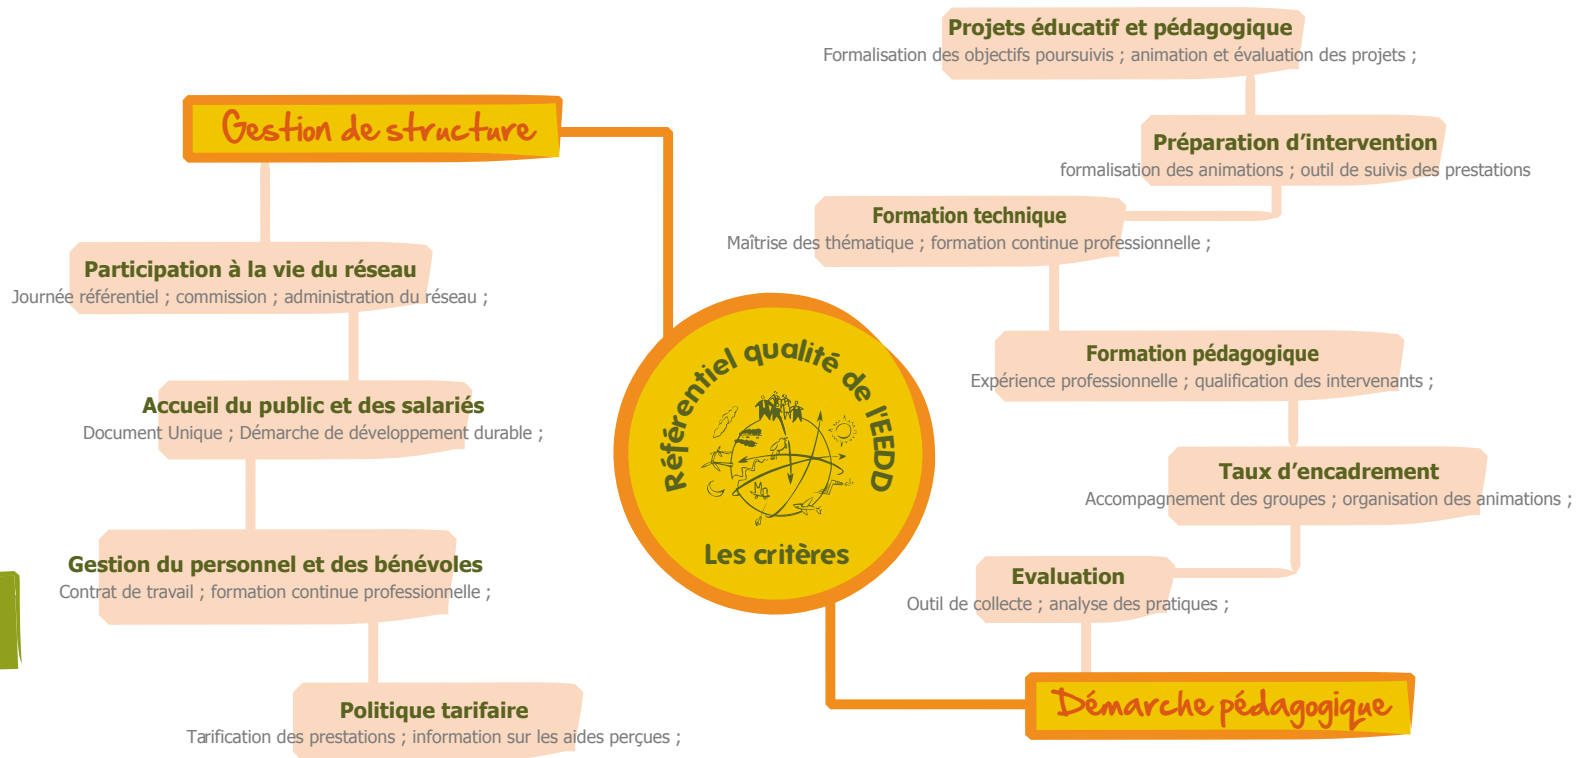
Gestion de structure

Participation à la vie du réseau
Journée référentiel ; commission ; administration du réseau ;

Accueil du public et des salariés
Document Unique ; Démarche de développement durable ;

Gestion du personnel et des bénévoles
Contrat de travail ; formation continue professionnelle ;

Politique tarifaire
Tarification des prestations ; information sur les aides perçues ;

Référentiel qualité de l'EEDD
Les critères

Projets éducatif et pédagogique
Formalisation des objectifs poursuivis ; animation et évaluation des projets ;

Préparation d'intervention
formalisation des animations ; outil de suivis des prestations

Formation technique
Maîtrise des thématique ; formation continue professionnelle ;

Formation pédagogique
Expérience professionnelle ; qualification des intervenants ;

Taux d'encadrement
Accompagnement des groupes ; organisation des animations ;

Evaluation
Outil de collecte ; analyse des pratiques ;

Démarche pédagogique